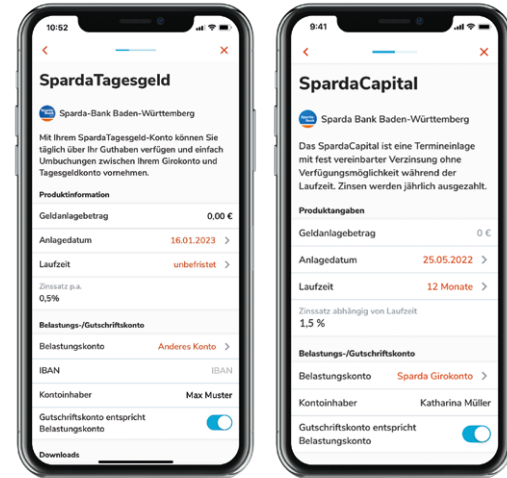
10:52

SpardaTagesgeld

Sparda-Bank Baden-Württemberg

Mit Ihrem SpardaTagesgeld-Konto können Sie täglich über Ihr Guthaben verfügen und einfach Umbuchungen zwischen Ihrem Girokonto und Tagesgeldkonto vornehmen.

Produktinformation

Geldanlagebetrag 0,00 €

Anlagedatum 16.01.2023

Laufzeit unbefristet

Zinssatz p.a.
0,5%

Belastungs-/Gutschriftskonto

Belastungskonto Anderes Konto

IBAN IBAN

Kontoinhaber Max Muster

Gutschriftskonto entspricht Belastungskonto

Downloads

9:41

SpardaCapital

Sparda Bank Baden-Württemberg

Das SpardaCapital ist eine Termineinlage mit fest vereinbarter Verzinsung ohne Verfügungsmöglichkeit während der Laufzeit. Zinsen werden jährlich ausgezahlt.

Produktangaben

Geldanlagebetrag 0 €

Anlagedatum 25.05.2022

Laufzeit 12 Monate

Zinssatz abhängig von Laufzeit
1,5 %

Belastungs-/Gutschriftskonto

Belastungskonto Sparda Girokonto

Kontoinhaber Katharina Müller

Gutschriftskonto entspricht Belastungskonto